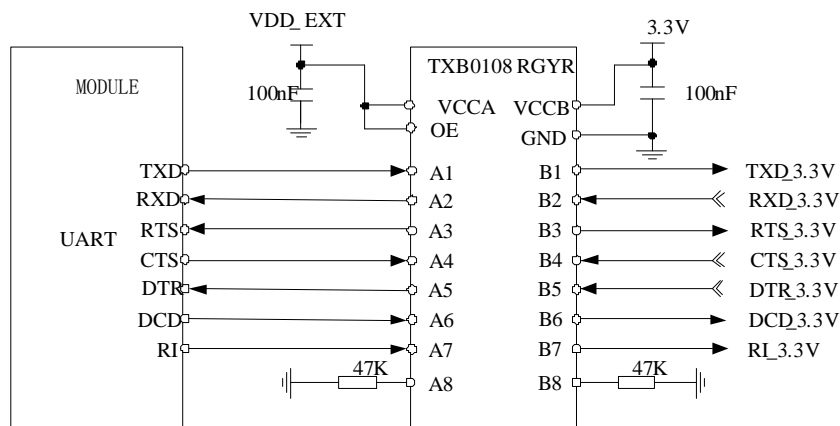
VDD_EXT

3.3V

MODULE

TXB0108 RGYR

100nF

100nF

VCCA

VCCB

OE

GND

TXD

A1

B1

TXD_3.3V

RXD

A2

B2

RXD_3.3V

UART

RTS

A3

B3

RTS_3.3V

CTS

A4

B4

CTS_3.3V

DTR

A5

B5

DTR_3.3V

DCD

A6

B6

DCD_3.3V

RI

A7

B7

RI_3.3V

47K

A8

B8

47K